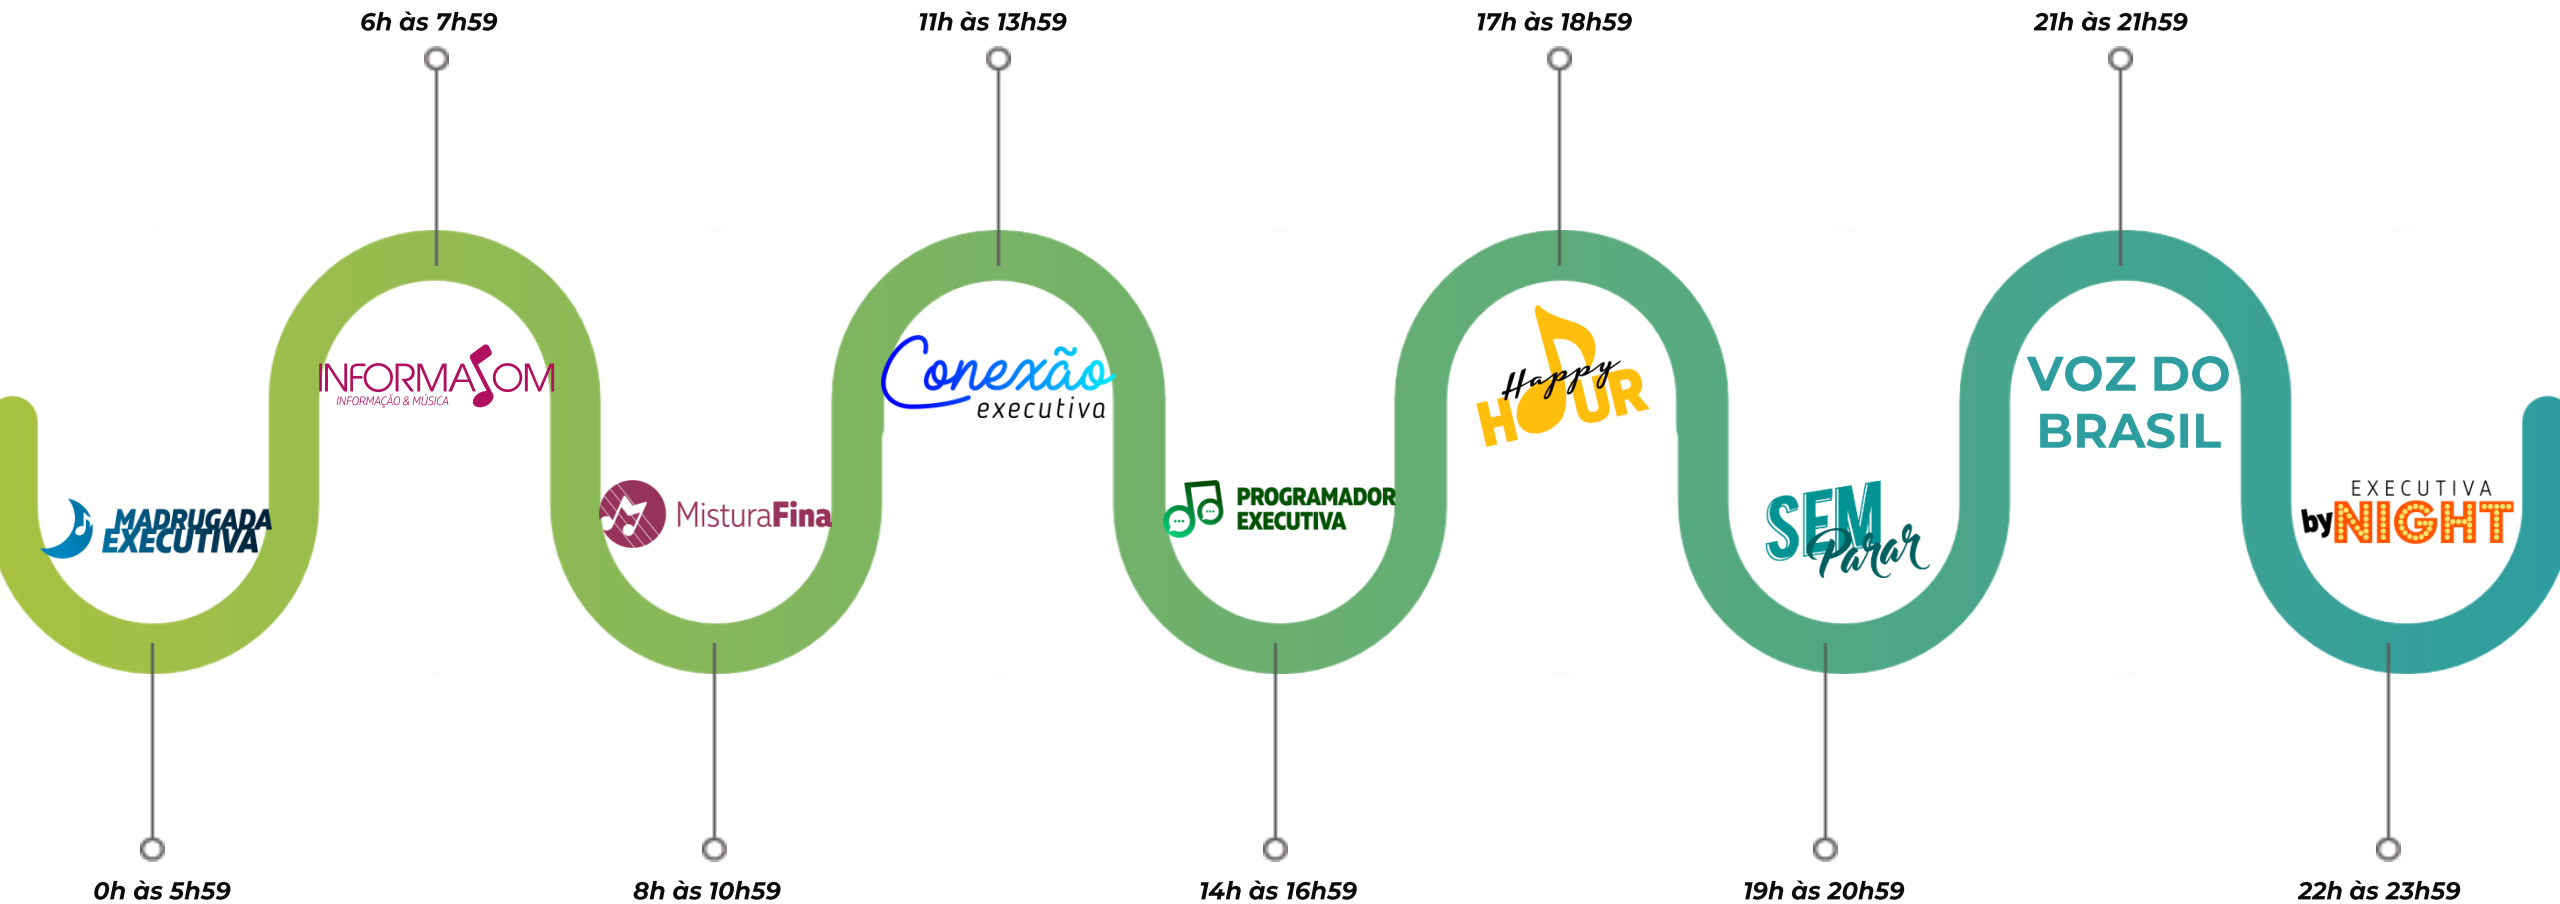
0h às 5h59

MADRUGADA EXECUTIVA

6h às 7h59

INFORMASOM
INFORMAÇÃO & MÚSICA

8h às 10h59

MisturaFina

11h às 13h59

Conexão executiva

14h às 16h59

PROGRAMADOR EXECUTIVA

17h às 18h59

Happy HOUR

19h às 20h59

SEM Parar

21h às 21h59

VOZ DO BRASIL

22h às 23h59

EXECUTIVA byNIGHT